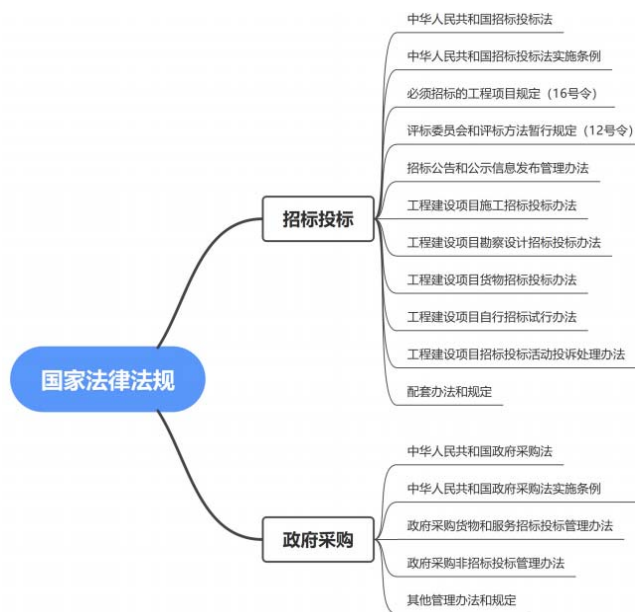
国家法律法规

招标投标

中华人民共和国招标投标法

中华人民共和国招标投标法实施条例

必须招标的工程项目规定（16号令）

评标委员会和评标方法暂行规定（12号令）

招标公告和公示信息发布管理办法

工程建设项目施工招标投标办法

工程建设项目勘察设计招标投标办法

工程建设项目货物招标投标办法

工程建设项目自行招标试行办法

工程建设项目招标投标活动投诉处理办法

配套办法和规定

政府采购

中华人民共和国政府采购法

中华人民共和国政府采购法实施条例

政府采购货物和服务招标投标管理办法

政府采购非招标投标管理办法

其他管理办法和规定